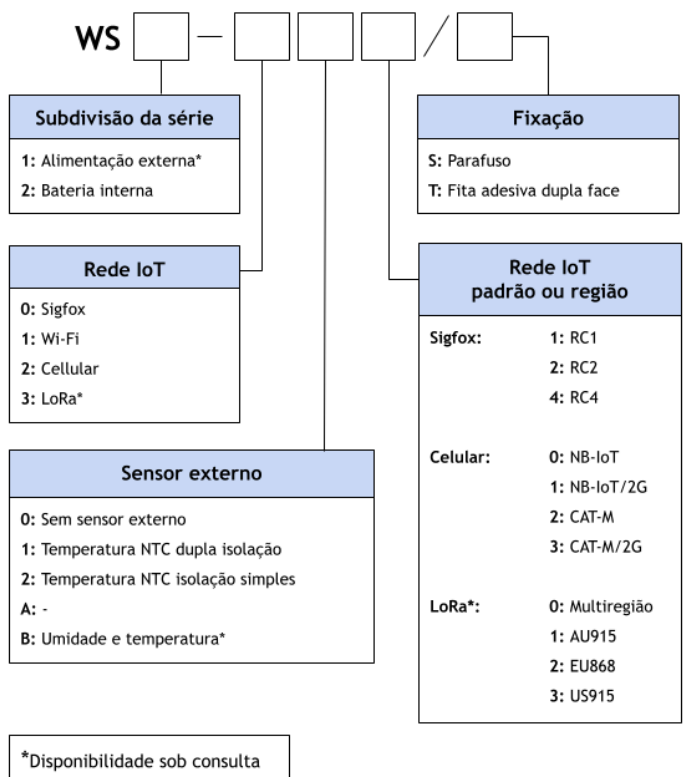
WS — /

Subdivisão da série

1: Alimentação externa*

2: Bateria interna

Fixação

S: Parafuso

T: Fita adesiva dupla face

Rede IoT

0: Sigfox

1: Wi-Fi

2: Cellular

3: LoRa*

Rede IoT
padrão ou região

| | |
|---|---|
| Sigfox: | 1: RC1 |
| | 2: RC2 |
| | 4: RC4 |
| Celular: | 0: NB-IoT |
| | 1: NB-IoT/2G |
| | 2: CAT-M |
| | 3: CAT-M/2G |
| LoRa*: | 0: Multiregião |
| | 1: AU915 |
| | 2: EU868 |
| | 3: US915 |

Sensor externo

0: Sem sensor externo

1: Temperatura NTC dupla isolação

2: Temperatura NTC isolação simples

A: -

B: Umidade e temperatura*

*Disponibilidade sob consulta